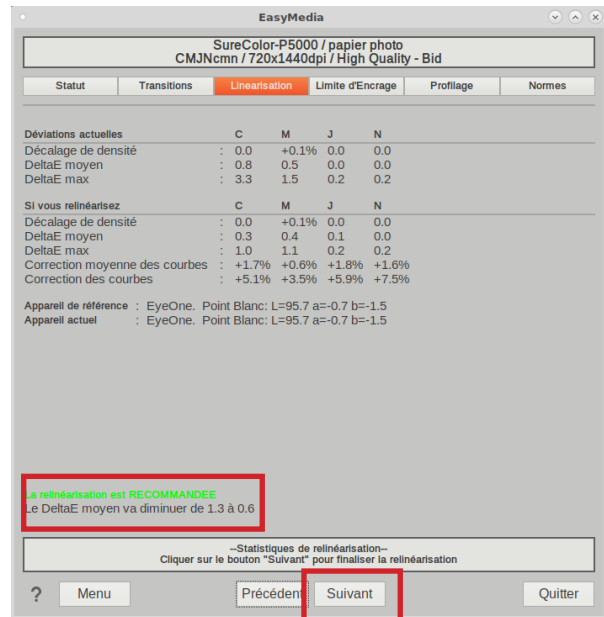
EasyMedia

SureColor-P5000 / papier photo
CMJNcmn / 720x1440dpi / High Quality - Bid

| Statut | Transitions | Linearisation | Limite d'Encrage | Profilage | Normes |
|---|---|---|---|---|---|

| Déviations actuelles | | C | M | J | N |
|---|---|---|---|---|---|
| Décalage de densité | : | 0.0 | +0.1% | 0.0 | 0.0 |
| DeltaE moyen | : | 0.8 | 0.5 | 0.0 | 0.0 |
| DeltaE max | : | 3.3 | 1.5 | 0.2 | 0.2 |

| Si vous relinéarisez | | C | M | J | N |
|---|---|---|---|---|---|
| Décalage de densité | : | 0.0 | +0.1% | 0.0 | 0.0 |
| DeltaE moyen | : | 0.3 | 0.4 | 0.1 | 0.0 |
| DeltaE max | : | 1.0 | 1.1 | 0.2 | 0.2 |
| Correction moyenne des courbes | : | +1.7% | +0.6% | +1.8% | +1.6% |
| Correction des courbes | : | +5.1% | +3.5% | +5.9% | +7.5% |

Appareil de référence : EyeOne. Point Blanc: L=95.7 a=-0.7 b=-1.5
Appareil actuel : EyeOne. Point Blanc: L=95.7 a=-0.7 b=-1.5

La relinéarisation est RECOMMANDEE
Le DeltaE moyen va diminuer de 1.3 à 0.6

--Statistiques de relinéarisation--
Cliquer sur le bouton "Suivant" pour finaliser la relinéarisation

? Menu Précédent Suivant Quitter